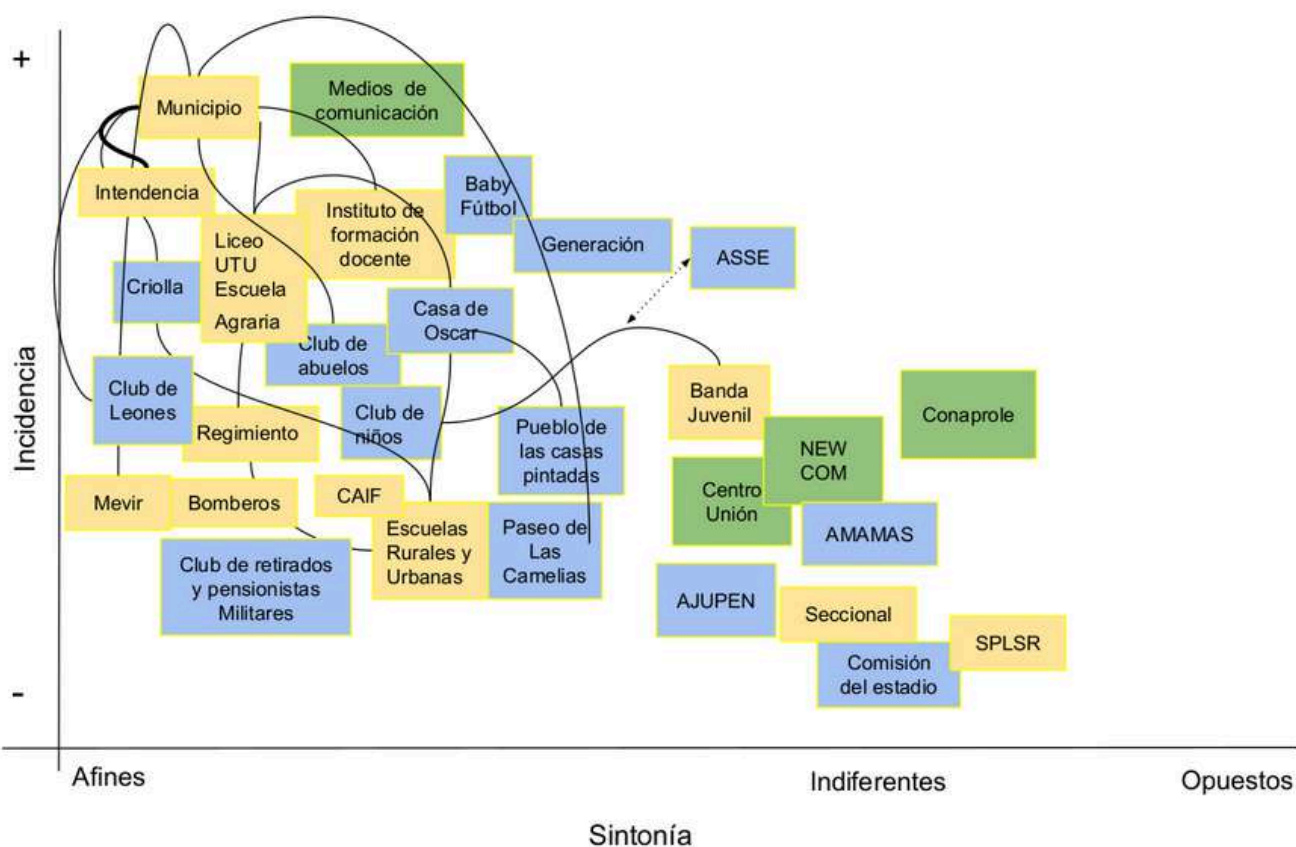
+

Municipio

Medios de comunicación

Intendencia

Baby Fútbol

Instituto de formación docente

Liceo UTU Escuela Agraria

Generación

ASSE

Criolla

Casa de Oscar

Club de abuelos

Club de Leones

Banda Juvenil

Conaprole

Club de niños

Regimiento

Pueblo de las casas pintadas

NEW COM

Centro Unión

Mevir

Bomberos

CAIF

AMAMAS

Escuelas Rurales y Urbanas

Paseo de Las Camelias

Club de retirados y pensionistas Militares

AJUPEN

Seccional

SPLSR

Comisión del estadio

-

Incidencia

Afines

Indiferentes

Opuestos

Sintonía